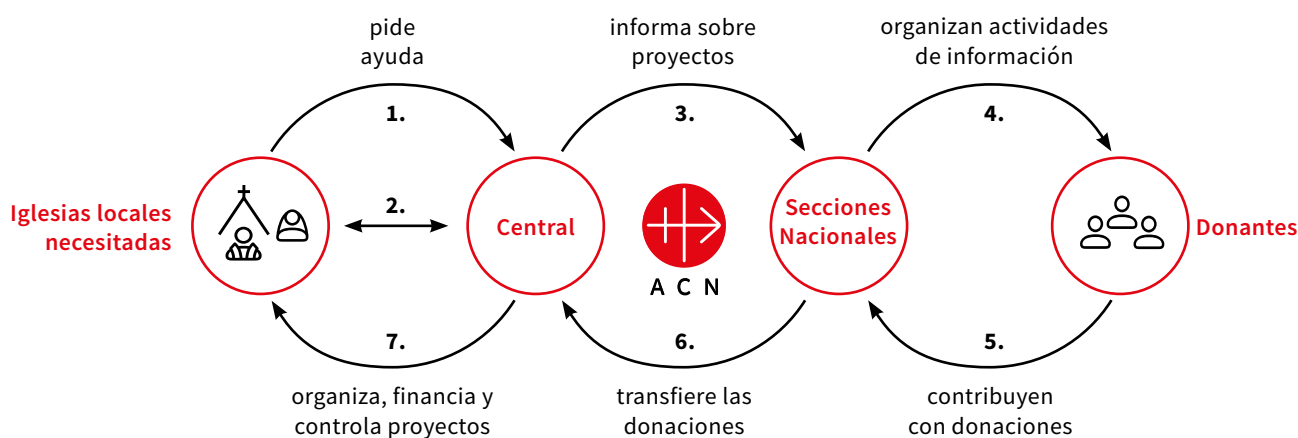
pide ayuda

1.

informa sobre proyectos

3.

organizan actividades de información

4.

Iglesias locales necesitadas

2.

Central

ACN

Secciones Nacionales

Donantes

7.

6.

5.

organiza, financia y controla proyectos

transfiere las donaciones

contribuyen con donaciones